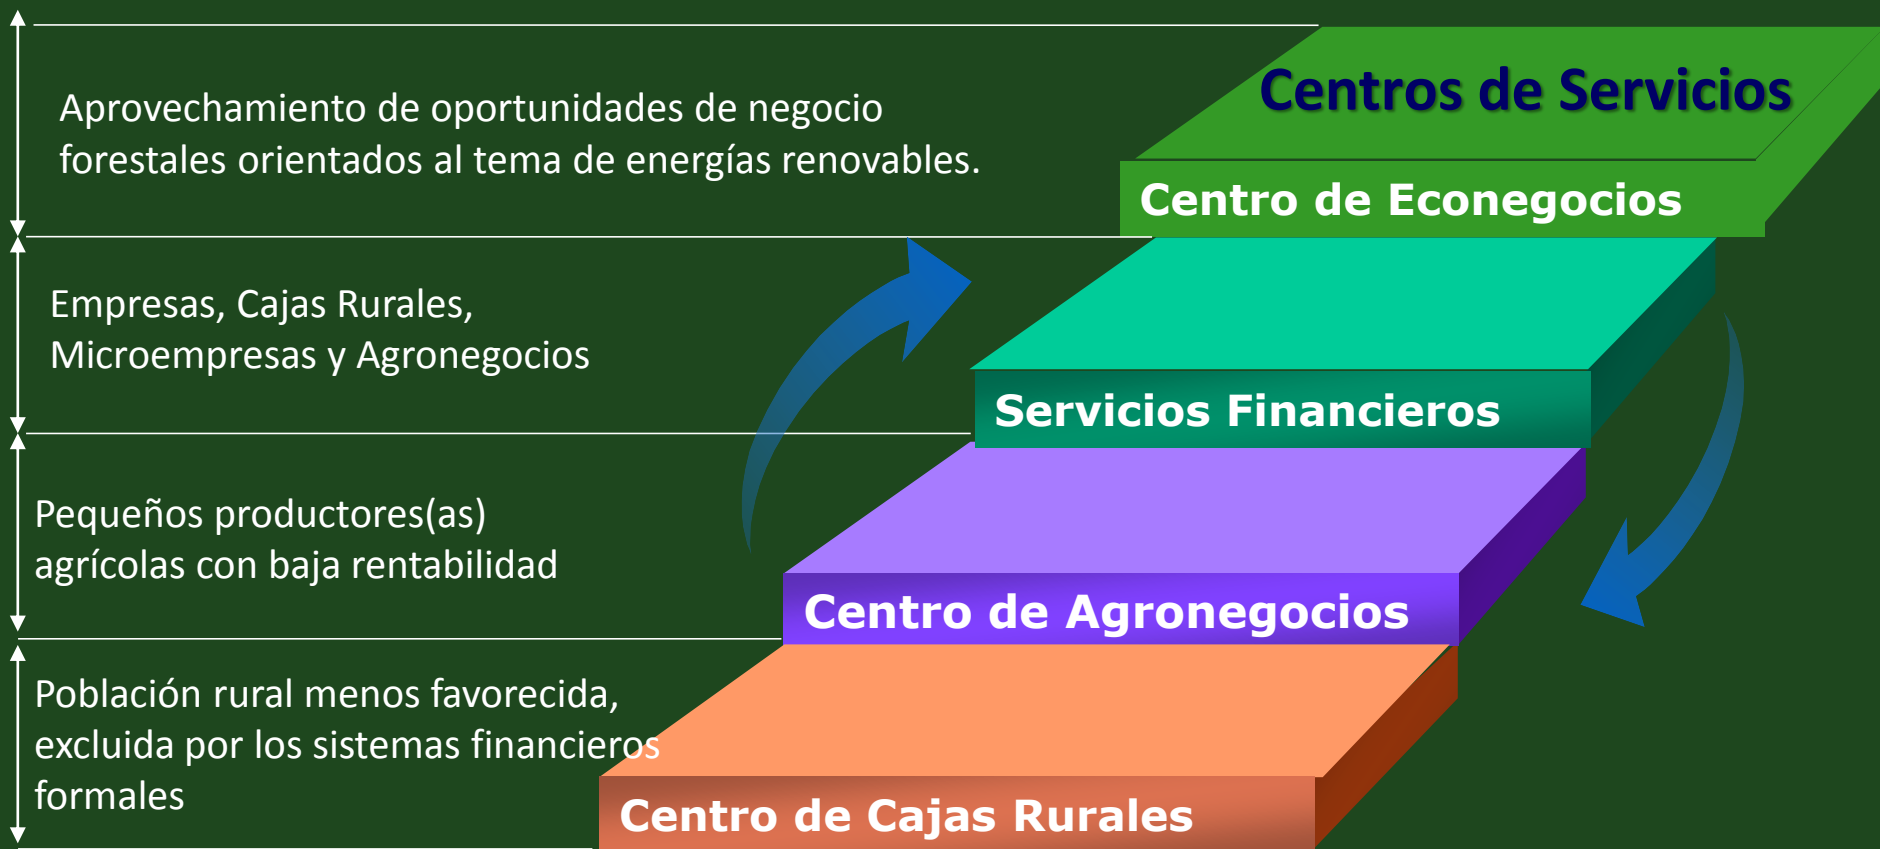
Aprovechamiento de oportunidades de negocio forestales orientados al tema de energías renovables.

Centros de Servicios

Centro de Econegocios

Empresas, Cajas Rurales, Microempresas y Agronegocios

Servicios Financieros

Pequeños productores(as) agrícolas con baja rentabilidad

Centro de Agronegocios

Población rural menos favorecida, excluida por los sistemas financieros formales

Centro de Cajas Rurales